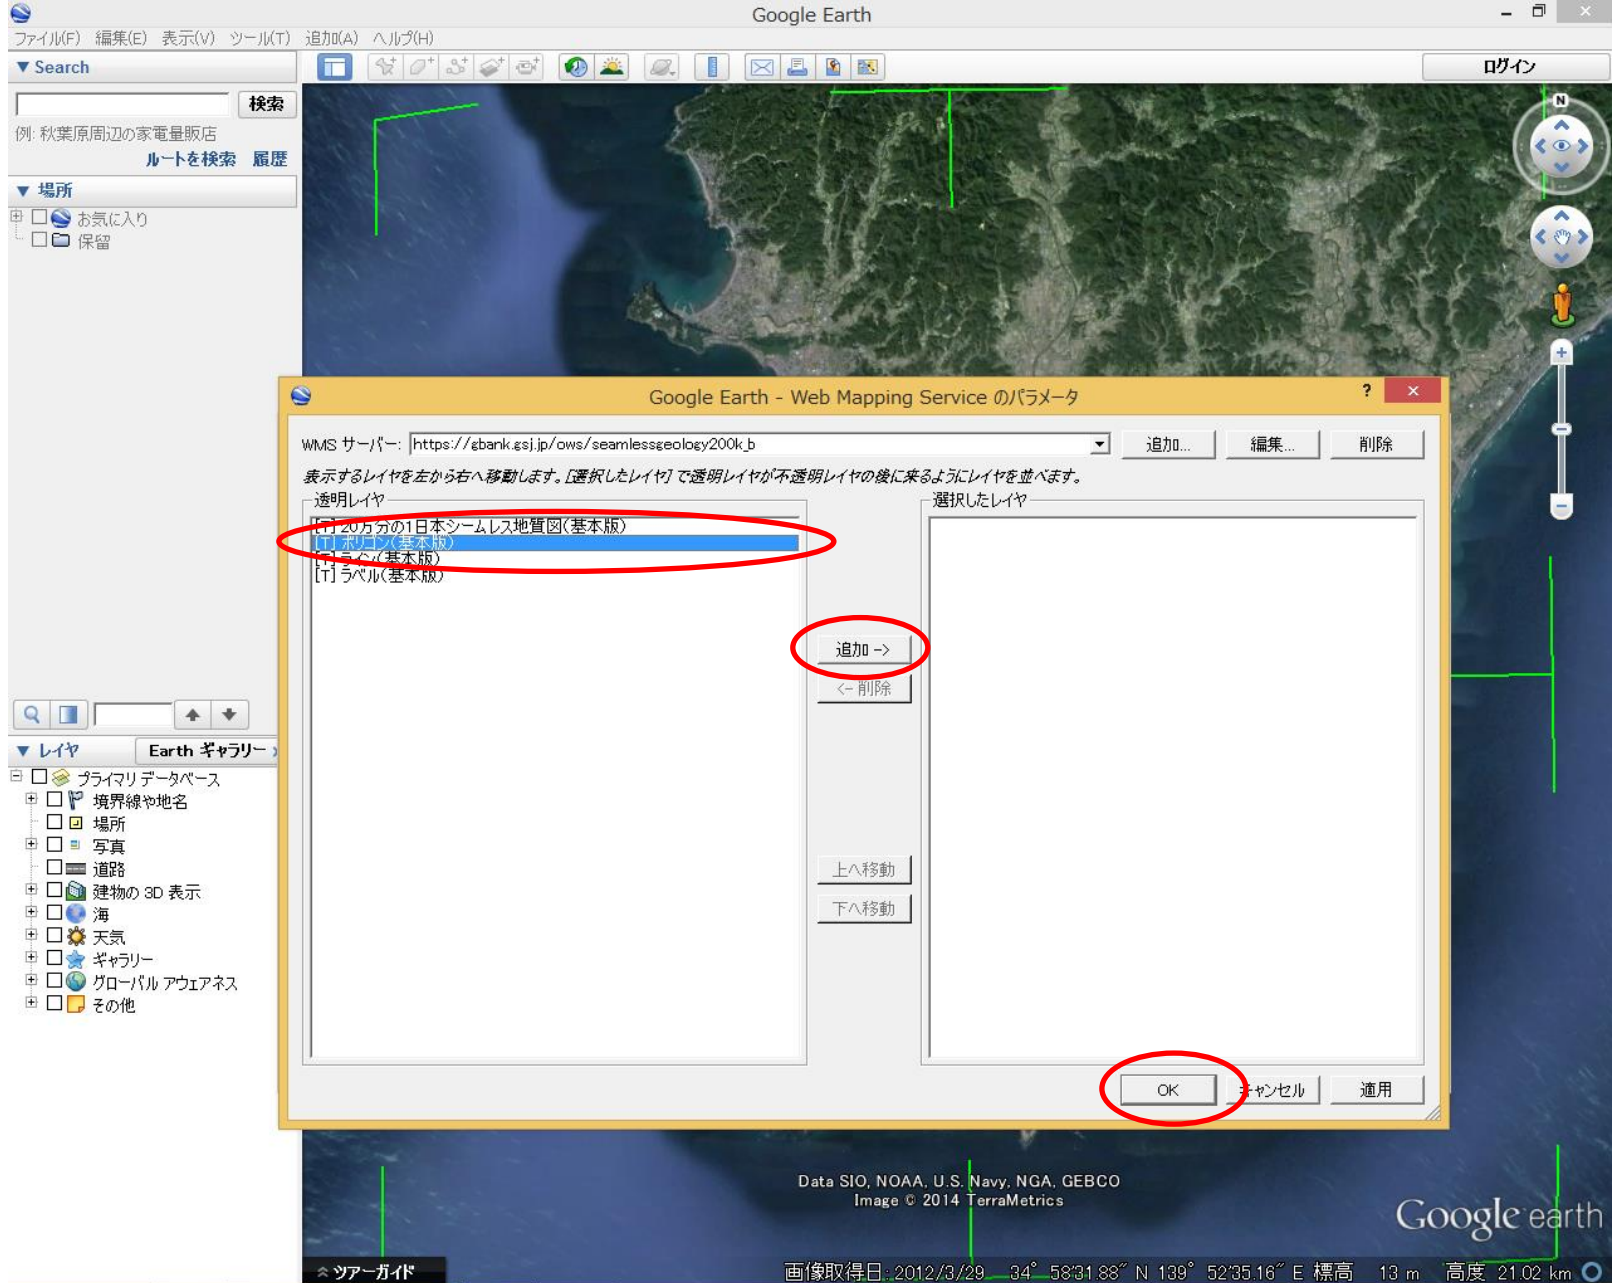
Google Earth

ファイル(F) 編集(E) 表示(V) ツール(T) 追加(A) ヘルプ(H)

▼ Search

検索

例: 秋葉原周辺の家電量販店

ルートを検索 履歴

▼ 場所

お気に入り

保留

ログイン

Google Earth - Web Mapping Service のパラメータ

WMS サーバー: https://gbank.gsj.jp/ows/seamlessgeology200k_b

追加... 編集... 削除

表示するレイヤを左から右へ移動します。[選択したレイヤ] で透明レイヤが不透明レイヤの後に来るようにレイヤを並べます。

透明レイヤ

[T] 20万分の1日本シームレス地質図(基本版)
[T] ポリゴン(基本版)
[T] ライン(基本版)
[T] ラベル(基本版)

選択したレイヤ

追加 ->

<- 削除

上へ移動

下へ移動

OK キャンセル 適用

▼ レイヤ Earth ギャラリー

プライマリ データベース
境界線や地名
場所
写真
道路
建物の 3D 表示
海
天気
ギャラリー
グローバル アウェアネス
その他

Data SIO, NOAA, U.S. Navy, NGA, GEBCO
Image © 2014 TerraMetrics

Google earth

ツアーガイド

画像取得日: 2012/3/29 34° 58′31.88″ N 139° 52′35.16″ E 標高 13 m 高度 21.02 km